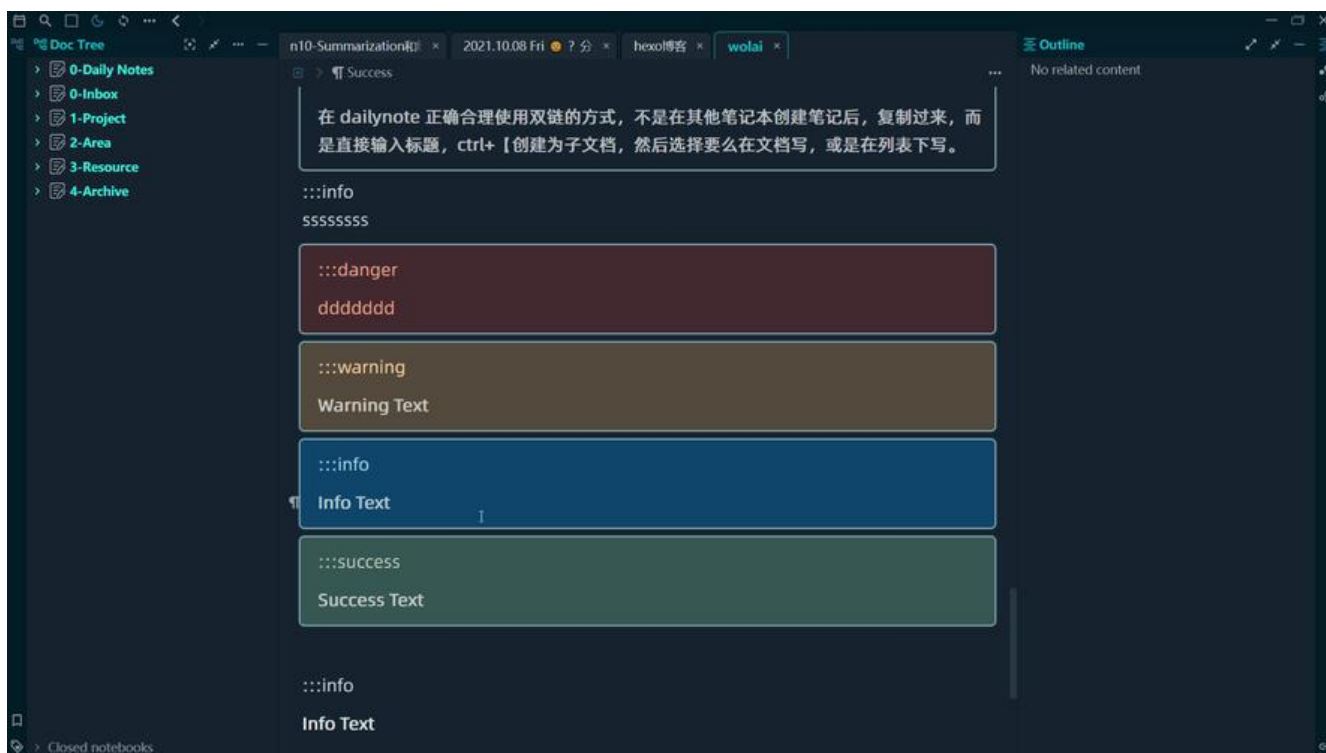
Doc Tree

0-Daily Notes
0-Inbox
1-Project
2-Area
3-Resource
4-Archive

Closed notebooks

n10-Summarization和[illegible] ×
2021.10.08 Fri ? 分 ×
hexo博客 ×
wolai ×

¶ Success

在 dailynote 正确合理使用双链的方式，不是在其他笔记本创建笔记后，复制过来，而是直接输入标题，ctrl+【创建为子文档，然后选择要么在文档写，或是在列表下写。

:::info
ssssssss

:::danger
ddddddd

:::warning
Warning Text

:::info
Info Text

:::success
Success Text

:::info
Info Text

Outline
No related content